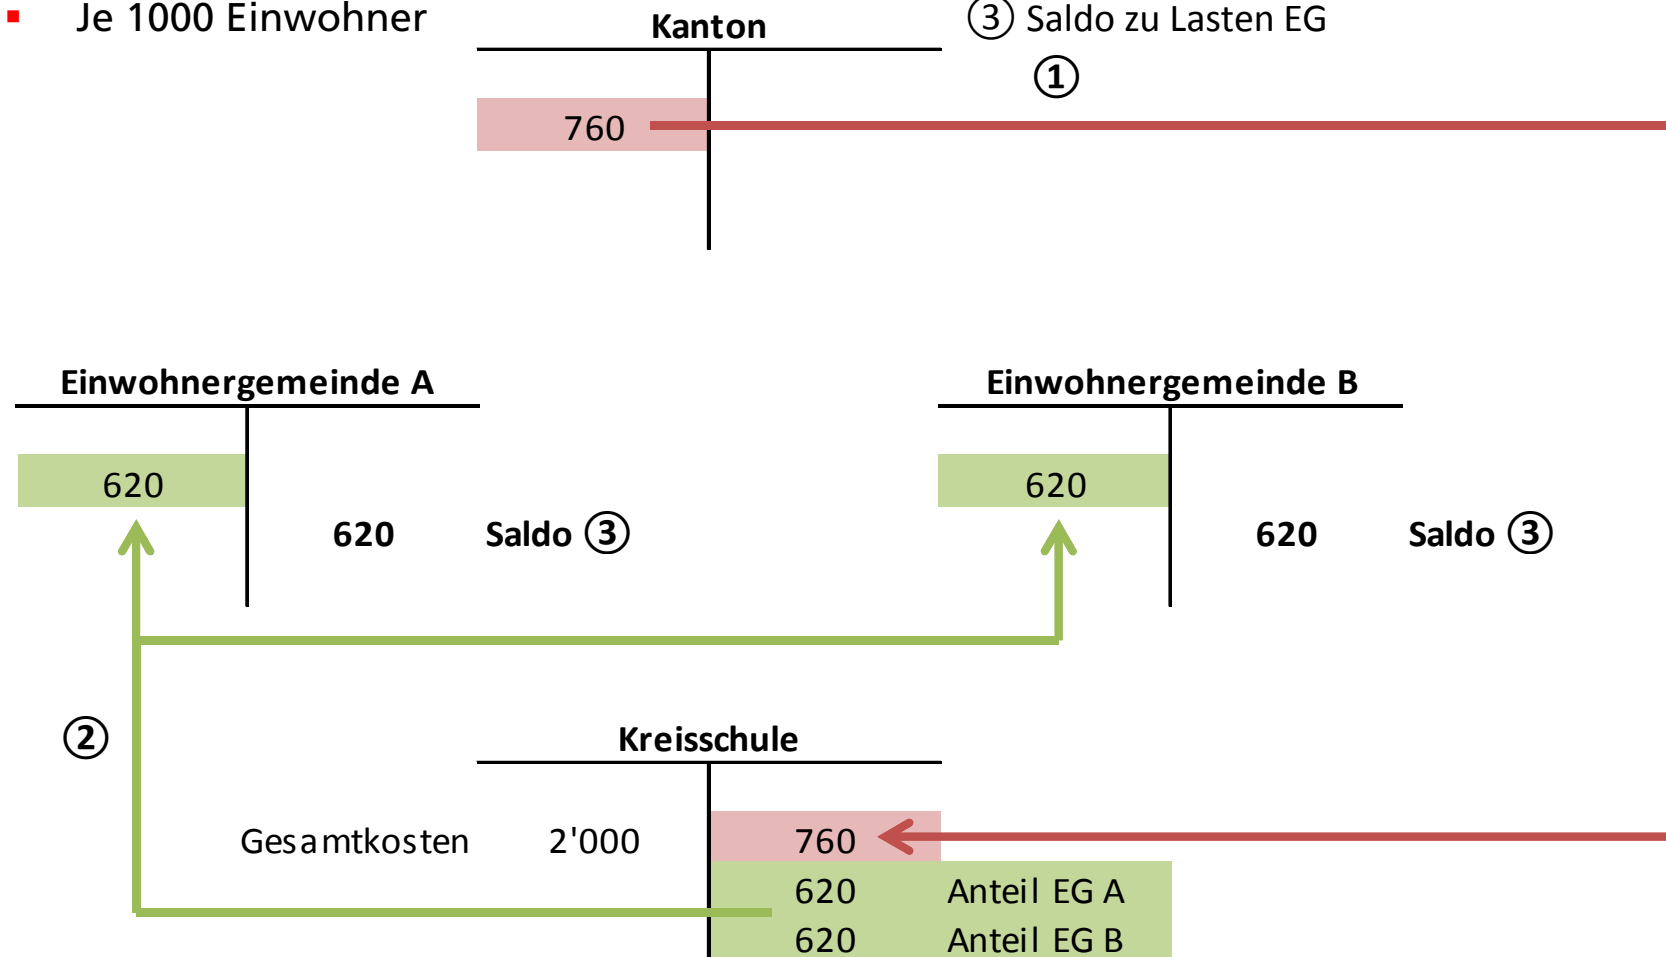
Je 1000 Einwohner

Kanton

③ Saldo zu Lasten EG

①

760

Einwohnergemeinde A

620

620 Saldo ③

Einwohnergemeinde B

620

620 Saldo ③

②

Kreisschule

Gesamtkosten 2'000

760

620 Anteil EG A

620 Anteil EG B